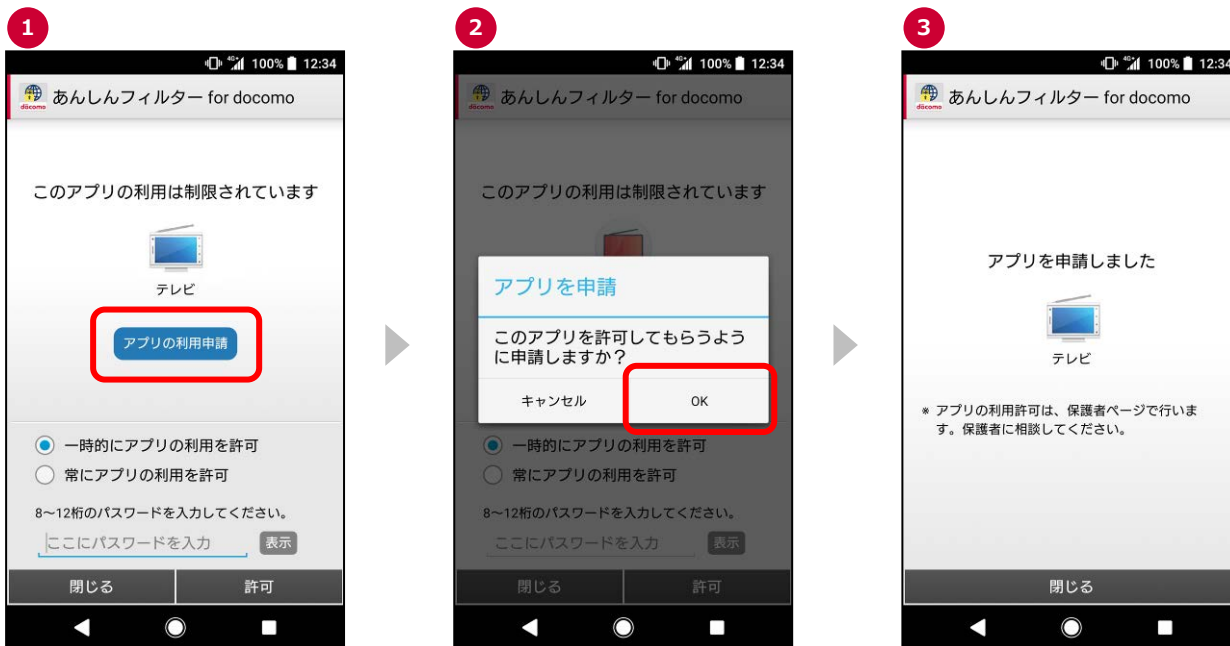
1

4G 100% 12:34

docomo あんしんフィルター for docomo

このアプリの利用は制限されています

テレビ

アプリの利用申請

一時的にアプリの利用を許可

常にアプリの利用を許可

8〜12桁のパスワードを入力してください。

ここにパスワードを入力

表示

閉じる

許可

2

4G 100% 12:34

docomo あんしんフィルター for docomo

このアプリの利用は制限されています

アプリを申請

このアプリを許可してもらうように申請しますか？

キャンセル

OK

一時的にアプリの利用を許可

常にアプリの利用を許可

8〜12桁のパスワードを入力してください。

ここにパスワードを入力

表示

閉じる

許可

3

4G 100% 12:34

docomo あんしんフィルター for docomo

アプリを申請しました

テレビ

※ アプリの利用許可は、保護者ページで行います。保護者に相談してください。

閉じる